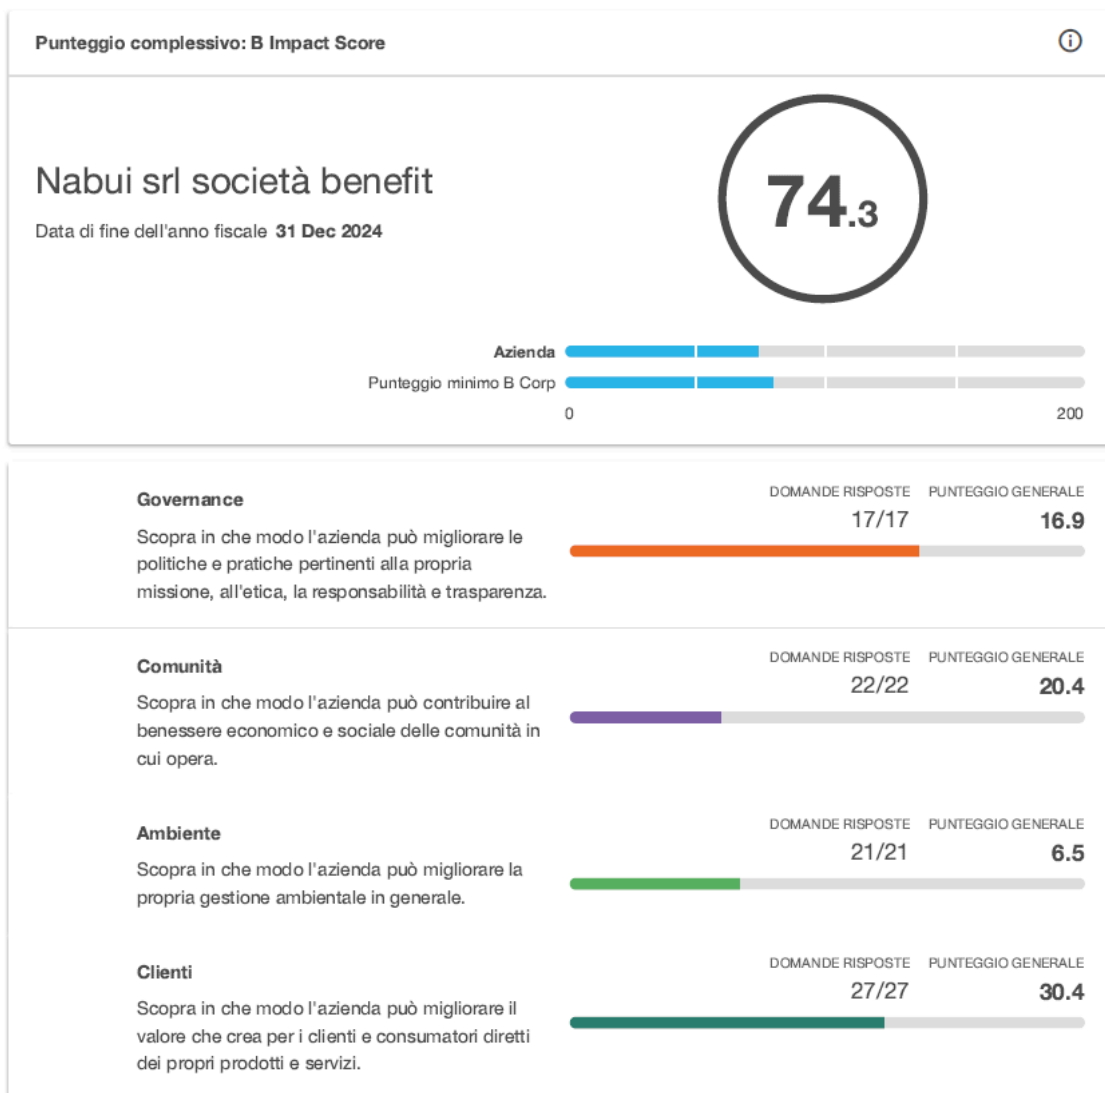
Punteggio complessivo: B Impact Score

Nabui srl società benefit

Data di fine dell'anno fiscale **31 Dec 2024**

74.3

Azienda

Punteggio minimo B Corp

0

200

Governance

Scopra in che modo l'azienda può migliorare le politiche e pratiche pertinenti alla propria missione, all'etica, la responsabilità e trasparenza.

DOMANDE RISPOSTE
17/17

PUNTEGGIO GENERALE
16.9

Comunità

Scopra in che modo l'azienda può contribuire al benessere economico e sociale delle comunità in cui opera.

DOMANDE RISPOSTE
22/22

PUNTEGGIO GENERALE
20.4

Ambiente

Scopra in che modo l'azienda può migliorare la propria gestione ambientale in generale.

DOMANDE RISPOSTE
21/21

PUNTEGGIO GENERALE
6.5

Clienti

Scopra in che modo l'azienda può migliorare il valore che crea per i clienti e consumatori diretti dei propri prodotti e servizi.

DOMANDE RISPOSTE
27/27

PUNTEGGIO GENERALE
30.4